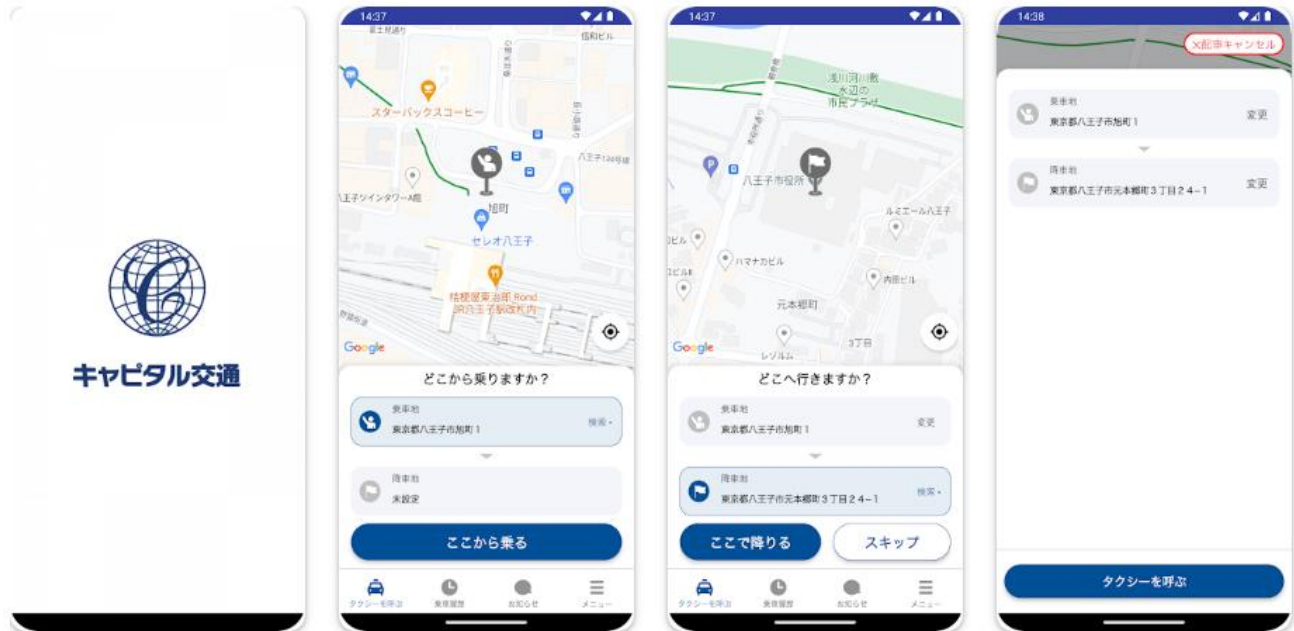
キャピタル交通

14:37

富士見通り
信和ビル
スターバックスコーヒー
八王子134号線
八王子ツインタワーA館
旭町
セレオ八王子
桂樓屋東治郎 Rond JR八王子駅改札内
Google
どこから乗りますか？
乗車地
東京都八王子市旭町１
検索
降車地
未設定
ここから乗る
タクシーを呼ぶ
乗車履歴
お知らせ
メニュー

14:37

浅川河川敷水辺の市民プラザ
八王子市役所
ルミエール八王子
ハマナカビル
内田ビル
元本郷町
3丁目
Google
どこへ行きますか？
乗車地
東京都八王子市旭町１
変更
降車地
東京都八王子市元本郷町３丁目２４−１
検索
ここで降りる
スキップ
タクシーを呼ぶ
乗車履歴
お知らせ
メニュー

14:38

✕配車キャンセル
乗車地
東京都八王子市旭町１
変更
降車地
東京都八王子市元本郷町３丁目２４−１
変更
タクシーを呼ぶ